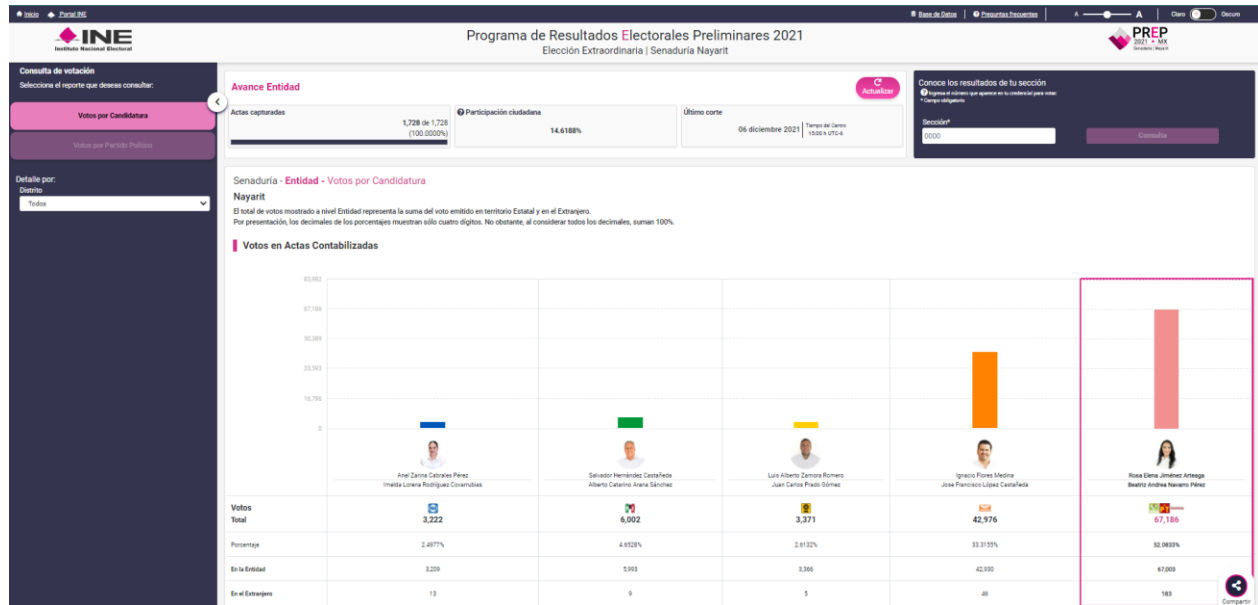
Inicio Portal INE

Base de Datos Preguntas frecuentes A A Claro Oscuro

INE Instituto Nacional Electoral

Programa de Resultados Electorales Preliminares 2021
Elección Extraordinaria | Senaduría Nayarit

PREP 2021 MX Senaduría | Nayarit

Consulta de votación
Selecciona el reporte que deseas consultar:

Votos por Candidatura

Votos por Partido Político

Detalle por:
Distrito
Todos

Avance Entidad

Actualizar

Actas capturadas
1,728 de 1,728
(100.0000%)

Participación ciudadana
14.6188%

Último corte
06 diciembre 2021
Tiempo del Centro 13:00 h UTC-6

Conoce los resultados de tu sección
Ingresa el número que aparece en tu credencial para votar.
* Campo obligatorio

Sección*
0000

Consulta

Senaduría - Entidad - Votos por Candidatura

Nayarit

El total de votos mostrado a nivel Entidad representa la suma del voto emitido en territorio Estatal y en el Extranjero.
Por presentación, los decimales de los porcentajes muestran sólo cuatro dígitos. No obstante, al considerar todos los decimales, suman 100%.

Votos en Actas Contabilizadas

83,982
67,186
50,389
33,593
16,796
0

Anel Zarina Cabrales Pérez
Imelda Lorena Rodríguez Covarrubias

Salvador Hernández Castañeda
Alberto Catarino Arana Sánchez

Luis Alberto Zamora Romero
Juan Carlos Prado Gómez

Ignacio Flores Medina
Jose Francisco López Castañeda

Rosa Elena Jiménez Arteaga
Beatriz Andrea Navarro Pérez

| Votos Total | 3,222 | 6,002 | 3,371 | 42,976 | 67,186 |
|---|---|---|---|---|---|
| Porcentaje | 2.4977% | 4.6528% | 2.6132% | 33.3155% | 52.0833% |
| En la Entidad | 3,209 | 5,993 | 3,366 | 42,930 | 67,003 |
| En el Extranjero | 13 | 9 | 5 | 46 | 183 |

Compartir